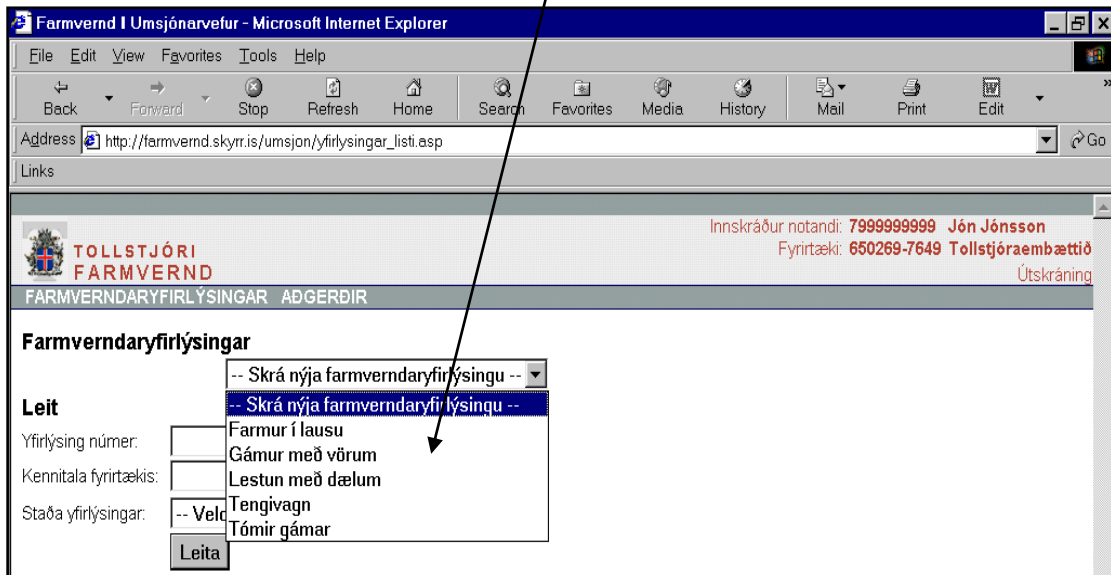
Farmvernd | Umsjónarvefur - Microsoft Internet Explorer

File Edit View Favorites Tools Help

Back Forward Stop Refresh Home Search Favorites Media History Mail Print Edit

Address http://farmvernd.skyrr.is/umsjon/yfirlysingar_listi.asp Go

Links

Innskráður notandi: 7999999999 Jón Jónsson
Fyrirtæki: 650269-7649 Tollstjóraembættið
Útskráning

TOLLSTJÓRI
FARMVERND

FARMVERNDARYFIRLÝSINGAR AÐGERÐIR

Farmverndaryfirlýsingar

-- Skrá nýja farmverndaryfirlýsingu --

-- Skrá nýja farmverndaryfirlýsingu --
Farmur í lausu
Gámur með vörum
Lestun með dælum
Tengivagn
Tómir gámar

Leit

Yfirlýsing númer:

Kennitala fyrirtækis:

Staða yfirlýsingar: -- Velo

Leita